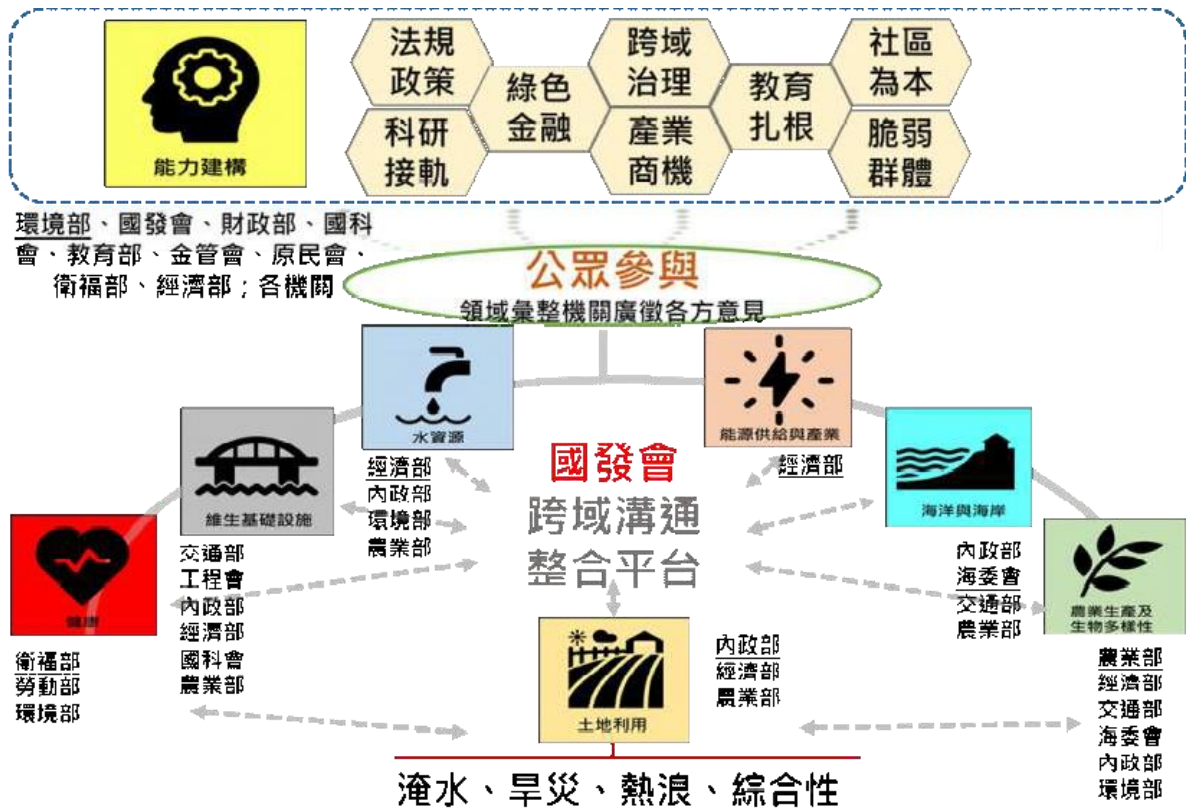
能力建構

法規政策
綠色金融
跨域治理
教育扎根
社區為本
科研接軌
產業商機
脆弱群體

環境部、國發會、財政部、國科會、教育部、金管會、原民會、衛福部、經濟部；各機關

公眾參與
領域彙整機關廣徵各方意見

水資源
經濟部
內政部
環境部
農業部

能源供給與產業
經濟部

國發會
跨域溝通
整合平台

維生基礎設施
交通部
工程會
內政部
經濟部
國科會
農業部

海洋與海岸
內政部
海委會
交通部
農業部

健康
衛福部
勞動部
環境部

農業生產及生物多樣性
農業部
經濟部
交通部
海委會
內政部
環境部

土地利用
內政部
經濟部
農業部

淹水、旱災、熱浪、綜合性